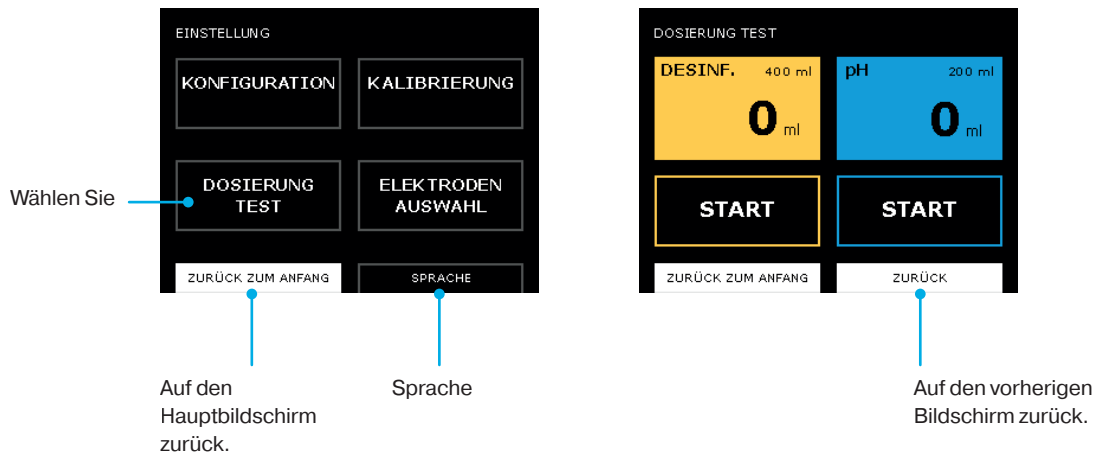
EINSTELLUNG

KONFIGURATION

KALIBRIERUNG

Wählen Sie

DOSIERUNG TEST

ELEKTRODEN AUSWAHL

ZURÜCK ZUM ANFANG

SPRACHE

Auf den Hauptbildschirm zurück.

Sprache

DOSIERUNG TEST

DESINF. 400 ml

0 ml

pH 200 ml

0 ml

START

START

ZURÜCK ZUM ANFANG

ZURÜCK

Auf den vorherigen Bildschirm zurück.